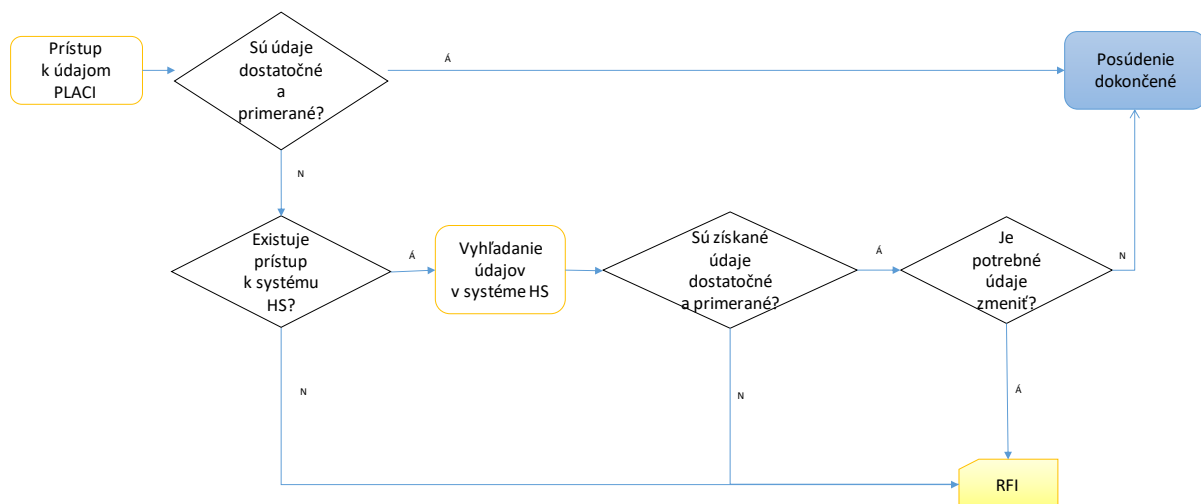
Prístup k údajom PLACI

Sú údaje dostatočné a primerané?

Á

Posúdenie dokončené

N

Existuje prístup k systému HS?

Á

Vyhľadanie údajov v systéme HS

Sú získané údaje dostatočné a primerané?

Á

Je potrebné údaje zmeniť?

N

N

N

Á

RFI